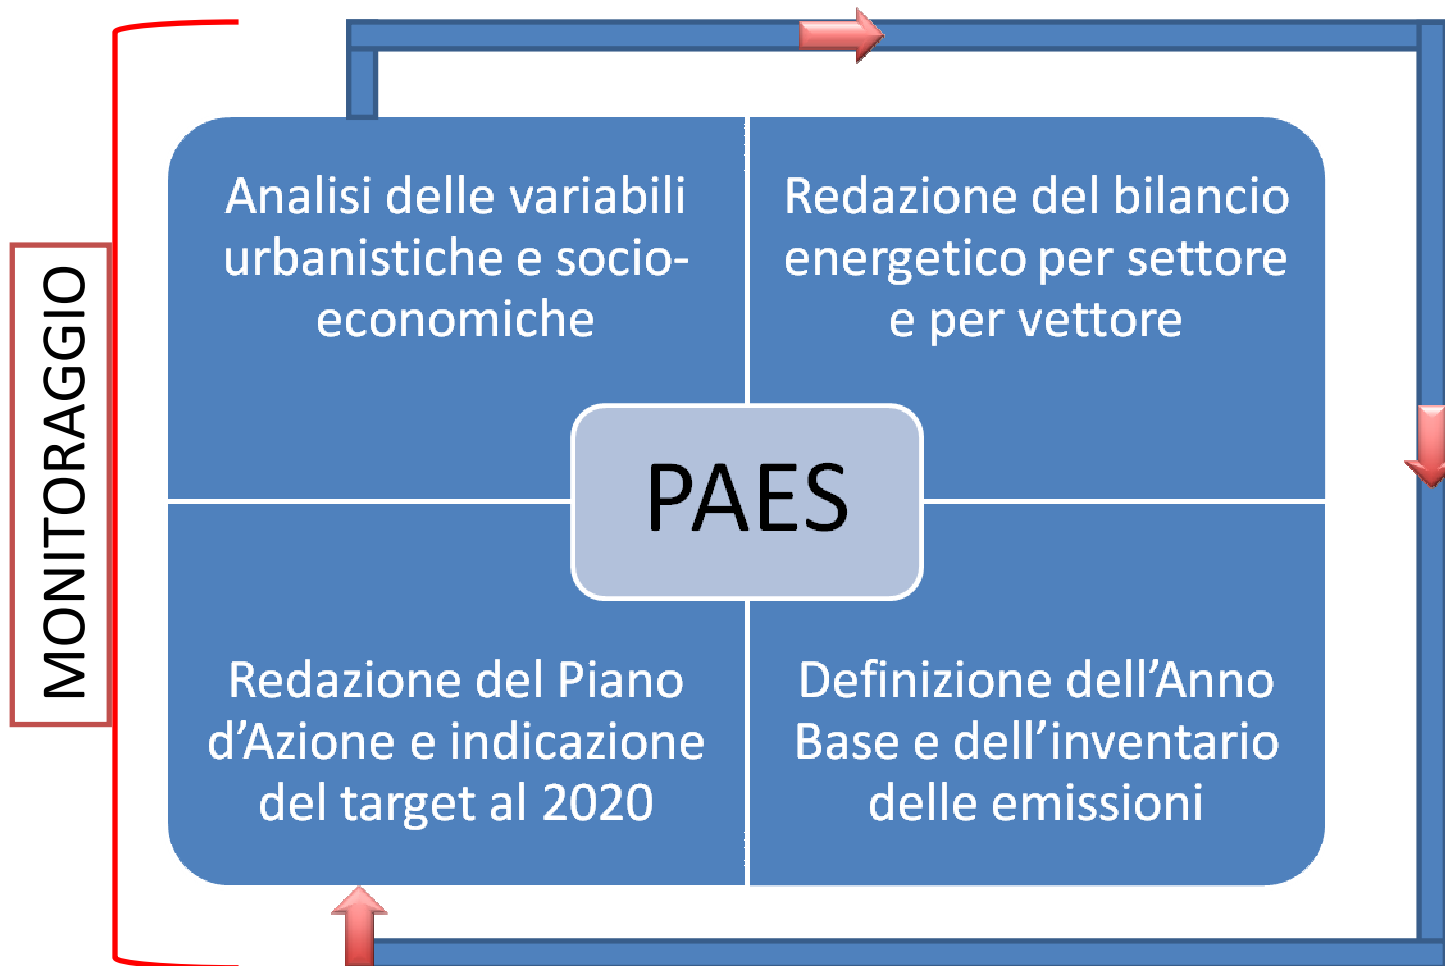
MONITORAGGIO

Analisi delle variabili urbanistiche e socio-economiche

Redazione del bilancio energetico per settore e per vettore

PAES

Redazione del Piano d'Azione e indicazione del target al 2020

Definizione dell'Anno Base e dell'inventario delle emissioni